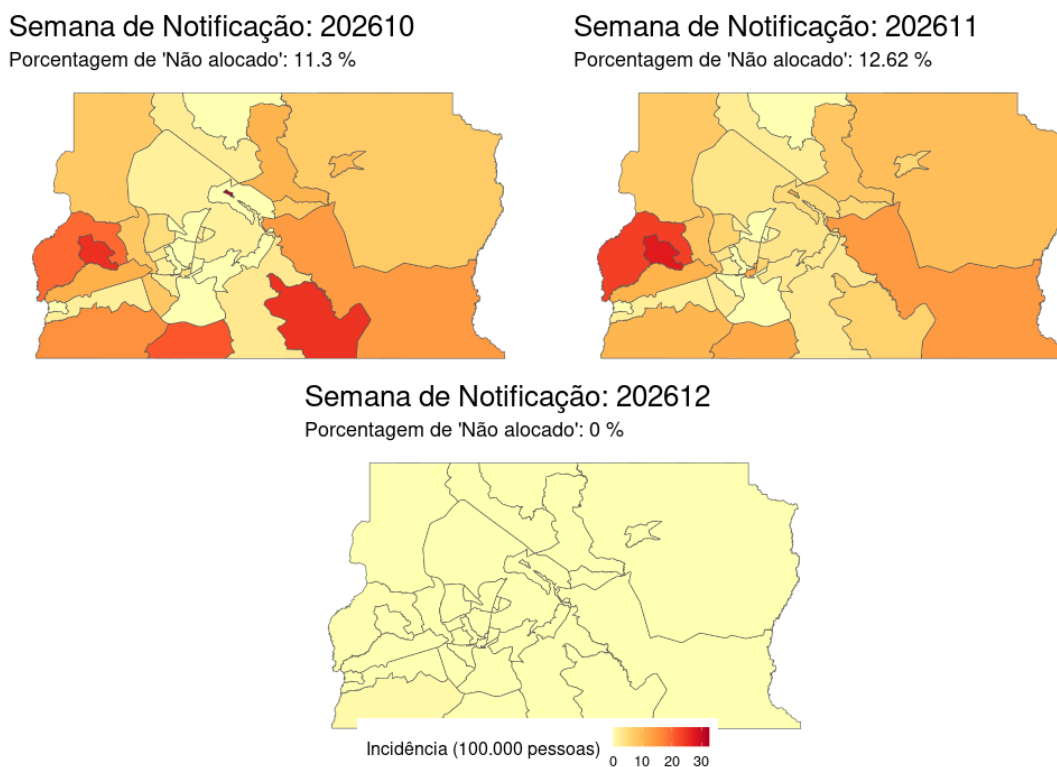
Semana de Notificação: 202610
Porcentagem de 'Não alocado': 11.3 %

Semana de Notificação: 202611
Porcentagem de 'Não alocado': 12.62 %

Semana de Notificação: 202612
Porcentagem de 'Não alocado': 0 %

Incidência (100.000 pessoas)
0 10 20 30